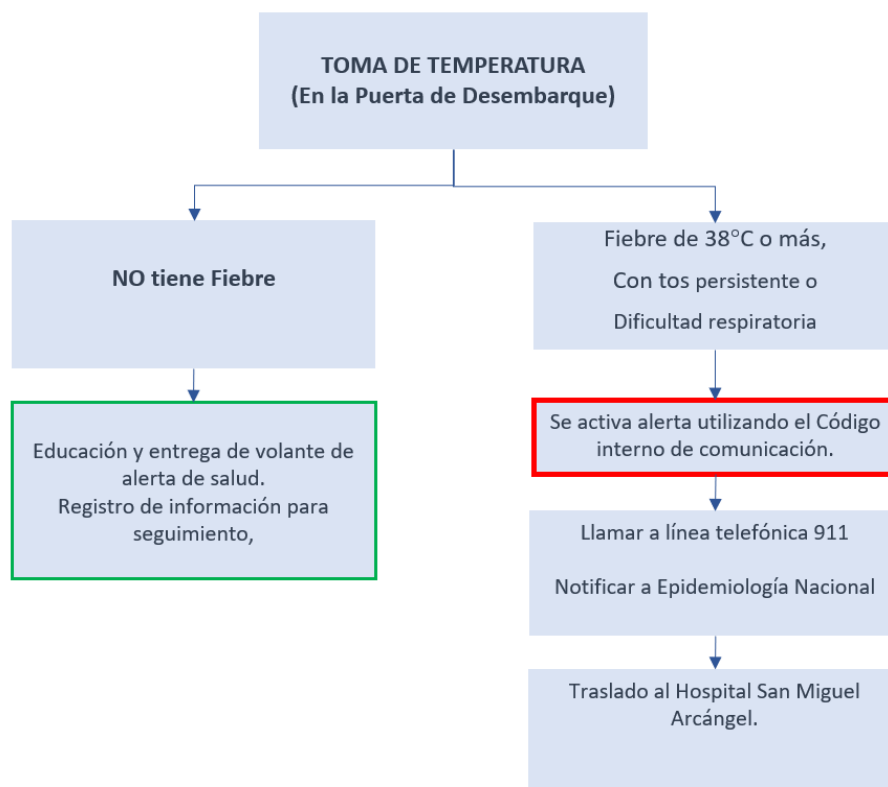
TOMA DE TEMPERATURA
(En la Puerta de Desembarque)

NO tiene Fiebre

Educación y entrega de volante de alerta de salud.
Registro de información para seguimiento,

Fiebre de 38°C o más,
Con tos persistente o
Dificultad respiratoria

Se activa alerta utilizando el Código interno de comunicación.

Llamar a línea telefónica 911

Notificar a Epidemiología Nacional

Traslado al Hospital San Miguel Arcángel.